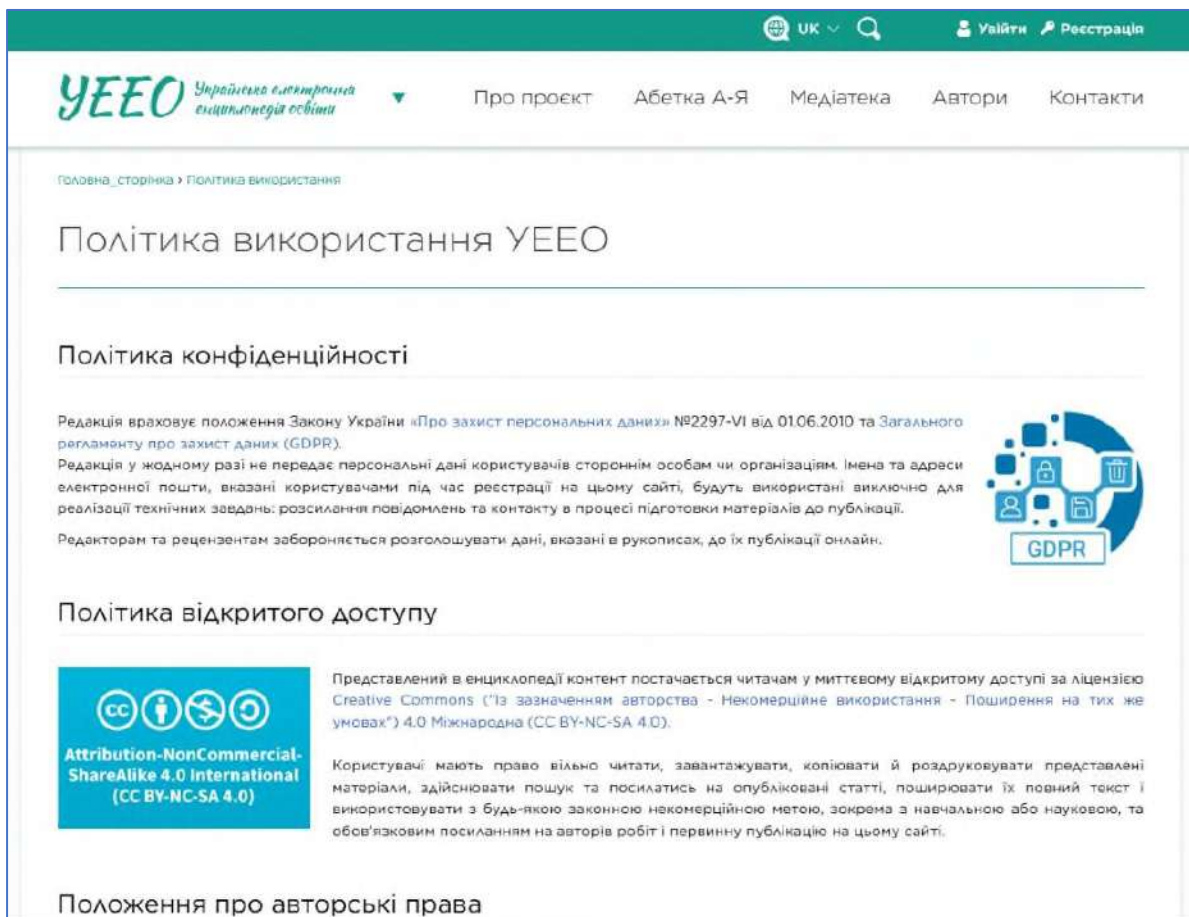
UK Увійти Реєстрація

УЕЕО Українська електронна енциклопедія освіти

Про проєкт Абетка А-Я Медіатека Автори Контакти

Головна_сторінка › Політика використання

Політика використання УЕЕО

Політика конфіденційності

Редакція враховує положення Закону України «Про захист персональних даних» №2297-VI від 01.06.2010 та Загального регламенту про захист даних (GDPR).
Редакція у жодному разі не передає персональні дані користувачів стороннім особам чи організаціям. Імена та адреси електронної пошти, вказані користувачами під час реєстрації на цьому сайті, будуть використані виключно для реалізації технічних завдань: розсилання повідомлень та контакту в процесі підготовки матеріалів до публікації.

Редакторам та рецензентам забороняється розголошувати дані, вказані в рукописах, до їх публікації онлайн.

GDPR

Політика відкритого доступу

Attribution-NonCommercial-ShareAlike 4.0 International (CC BY-NC-SA 4.0)

Представлений в енциклопедії контент постачається читачам у миттєвому відкритому доступі за ліцензією Creative Commons ("Із зазначенням авторства - Некомерційне використання - Поширення на тих же умовах") 4.0 Міжнародна (CC BY-NC-SA 4.0).

Користувачі мають право вільно читати, завантажувати, копіювати й роздруковувати представлені матеріали, здійснювати пошук та посилатись на опубліковані статті, поширювати їх повний текст і використовувати з будь-якою законною некомерційною метою, зокрема з навчальною або науковою, та обов'язковим посиланням на авторів робіт і первинну публікацію на цьому сайті.

Положення про авторські права